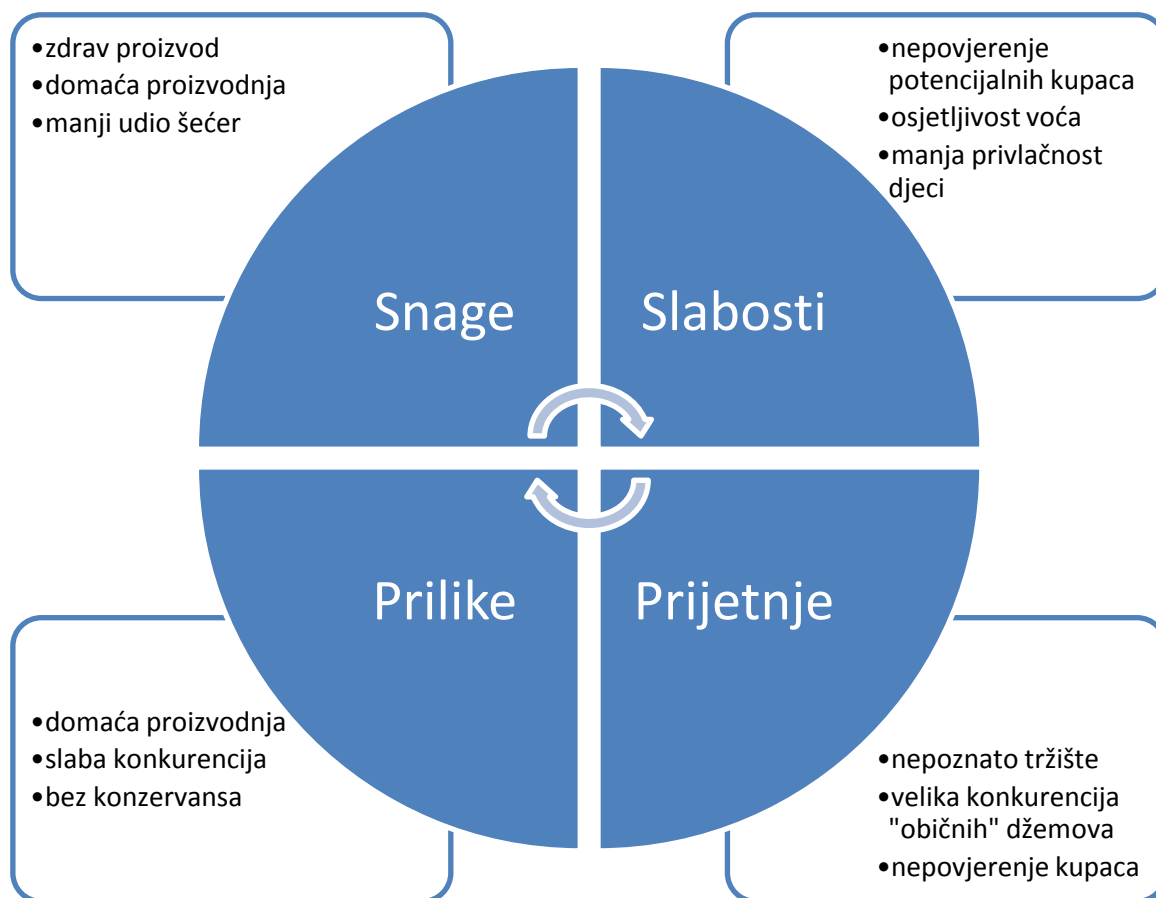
•zdrav proizvod
•domaća proizvodnja
•manji udio šećer

•nepovjerenje potencijalnih kupaca
•osjetljivost voća
•manja privlačnost djeci

Snage

Slabosti

Prilike

Prijetnje

•domaća proizvodnja
•slaba konkurencija
•bez konzervansa

•nepoznato tržište
•velika konkurencija "običnih" džemova
•nepovjerenje kupaca